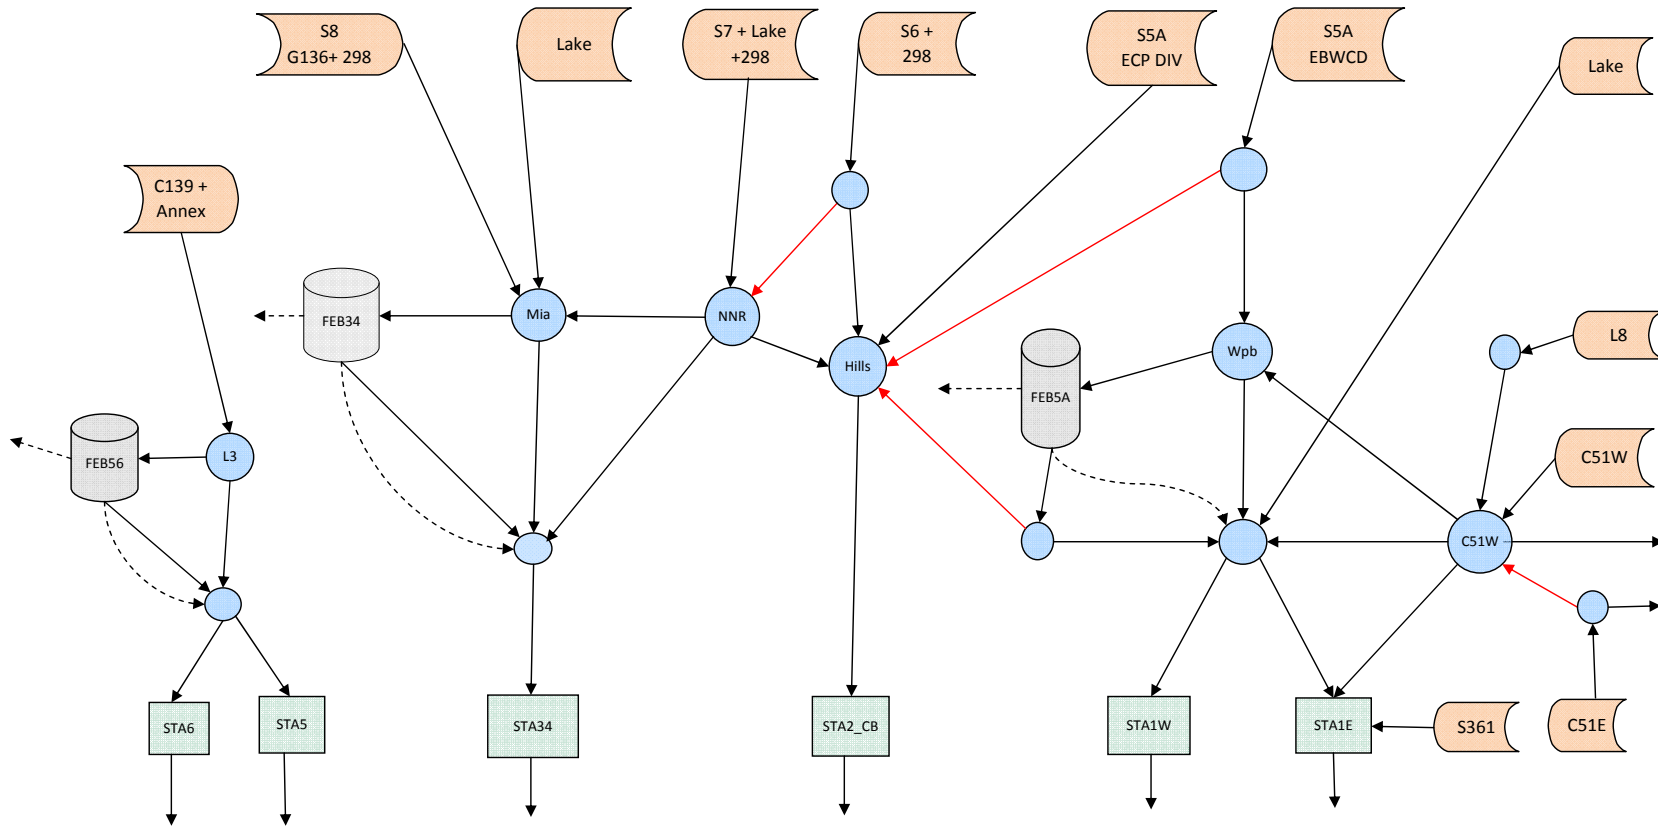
S8
G136+ 298

Lake

S7 + Lake
+298

S6 +
298

S5A
ECP DIV

S5A
EBWCD

Lake

C139 +
Annex

FEB34

Mia

NNR

Hills

Wpb

L8

FEB5A

C51W

L3

FEB56

C51W

STA6

STA5

STA34

STA2_CB

STA1W

STA1E

S361

C51E